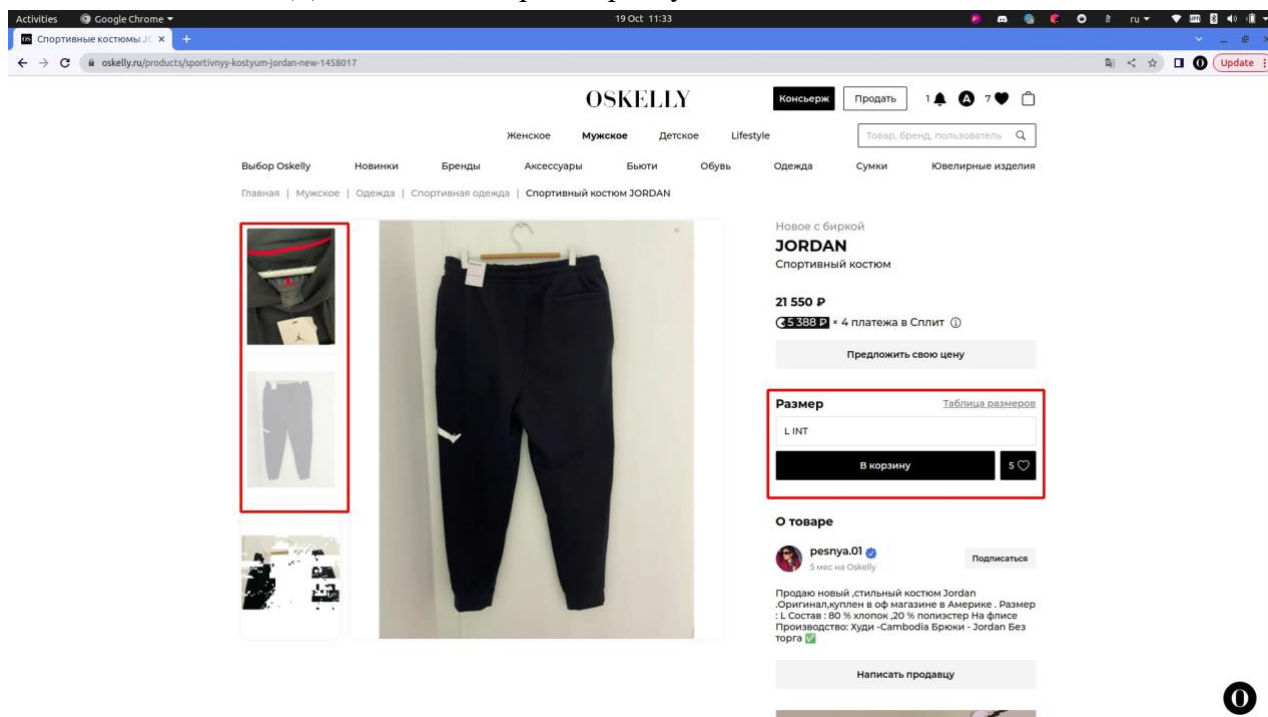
Activities Google Chrome 19 Oct 11:33 ru

Спортивные костюмы J(

oskelly.ru/products/sportivnyy-kostyum-jordan-new-1458017

Update

OSKELLY

Консьерж Продать 1 7

Женское Мужское Детское Lifestyle

Товар, бренд, пользователь

Выбор Oskelly Новинки Бренды Аксессуары Бьюти Обувь Одежда Сумки Ювелирные изделия

Главная | Мужское | Одежда | Спортивная одежда | Спортивный костюм JORDAN

Новое с биркой

JORDAN

Спортивный костюм

21 550 ₽

5 388 ₽ × 4 платежа в Сплит

Предложить свою цену

Размер Таблица размеров

L INT

В корзину 5

О товаре

pesnya.01

5 мес на Oskelly

Подписаться

Продаю новый ,стильный костюм Jordan .Оригинал,куплен в оф магазине в Америке . Размер : L Состав : 80 % хлопок ,20 % полиэстер На флисе Производство: Худи -Cambodia Брюки - Jordan Без торга ✅

Написать продавцу